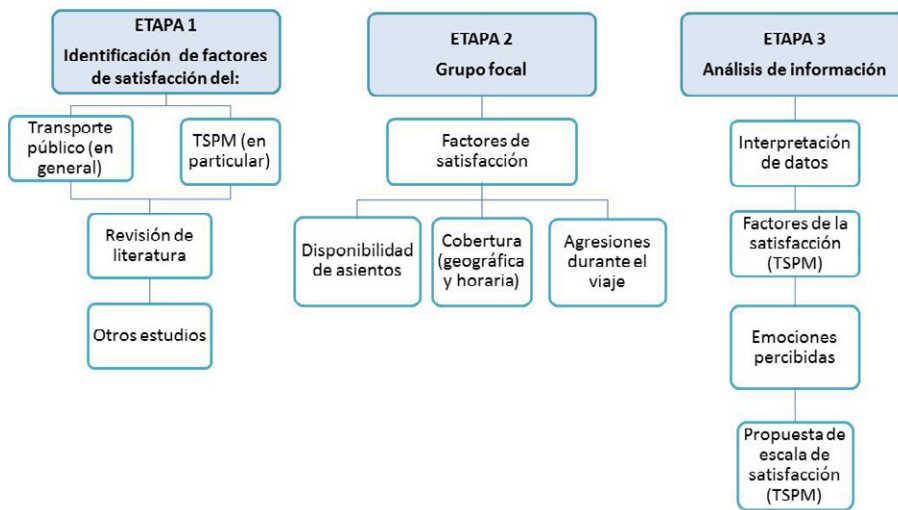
ETAPA 1
Identificación de factores de satisfacción del:

Transporte público (en general)

TSPM (en particular)

Revisión de literatura

Otros estudios

ETAPA 2
Grupo focal

Factores de satisfacción

Disponibilidad de asientos

Cobertura (geográfica y horaria)

Agresiones durante el viaje

ETAPA 3
Análisis de información

Interpretación de datos

Factores de la satisfacción (TSPM)

Emociones percibidas

Propuesta de escala de satisfacción (TSPM)